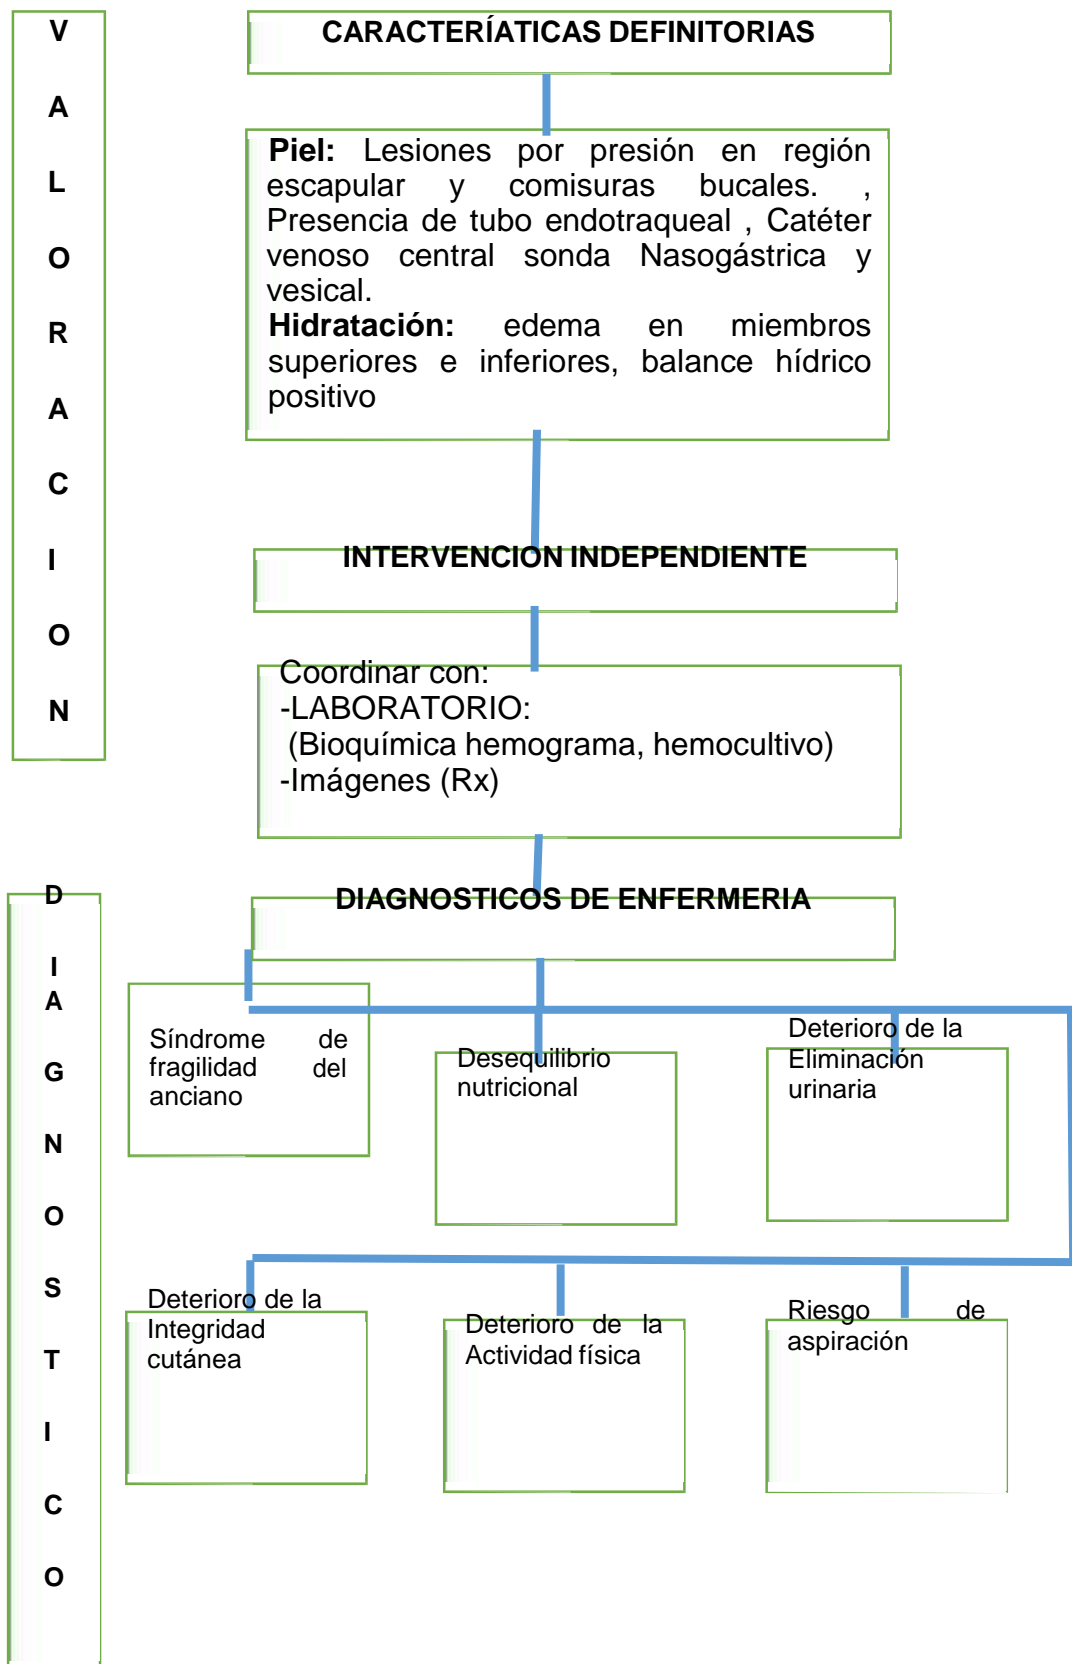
V
A
L
O
R
A
C
I
O
N

CARACTERÍATICAS DEFINITORIAS

**Piel:** Lesiones por presión en región escapular y comisuras bucales. , Presencia de tubo endotraqueal , Catéter venoso central sonda Nasogástrica y vesical.
**Hidratación:** edema en miembros superiores e inferiores, balance hídrico positivo

INTERVENCION INDEPENDIENTE

Coordinar con:
-LABORATORIO:
(Bioquímica hemograma, hemocultivo)
-Imágenes (Rx)

D
I
A
G
N
O
S
T
I
C
O

DIAGNOSTICOS DE ENFERMERIA

Síndrome de fragilidad del anciano

Desequilibrio nutricional

Deterioro de la Eliminación urinaria

Deterioro de la Integridad cutánea

Deterioro de la Actividad física

Riesgo de aspiración